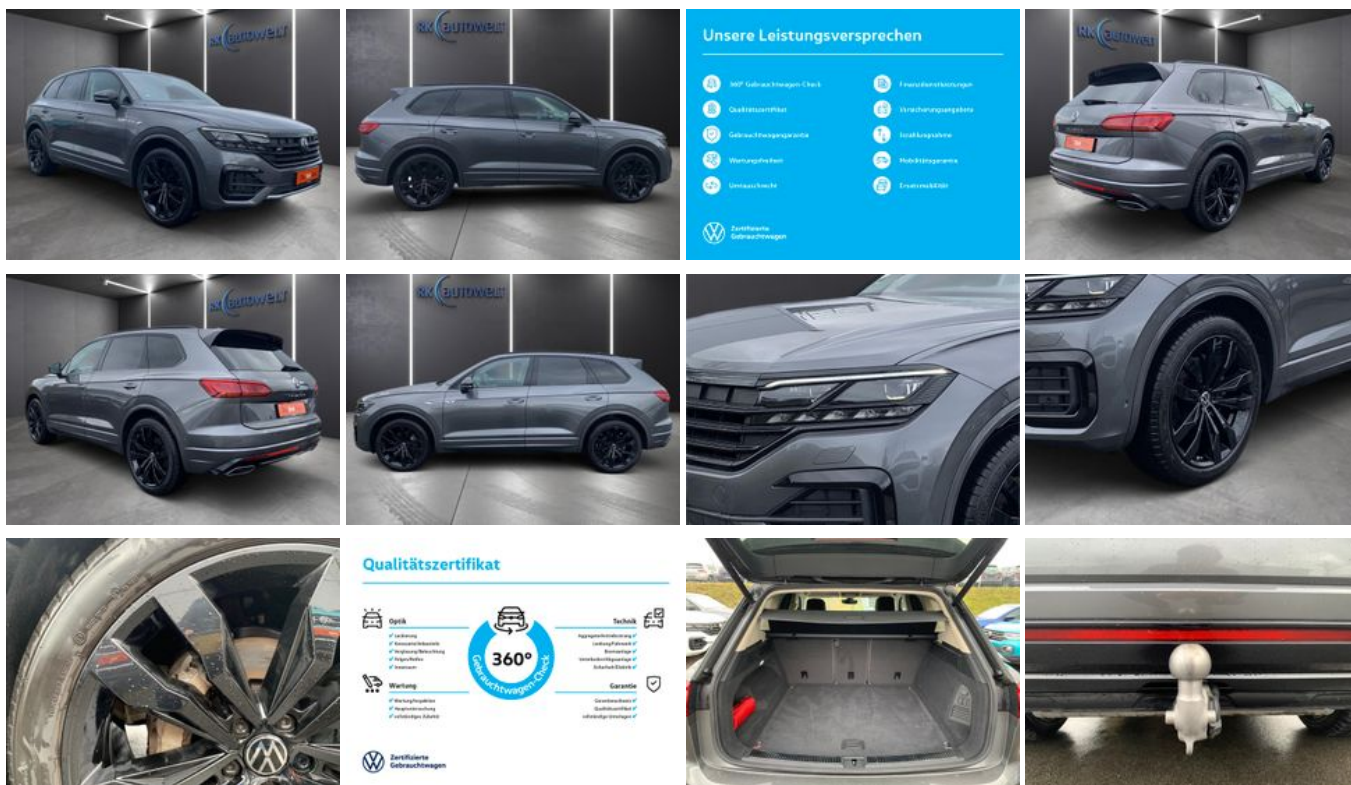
RK AUTOWELT

RK AUTOWELT

Unsere Leistungsversprechen

360° Gebrauchtwagen-Check
Qualitätszertifikat
Gebrauchtwagengarantie
Wartungsfreiheit
Umtauschrecht

Finanzdienstleistungen
Versicherungsangebote
Inzahlungnahme
Mobilitätsgarantie
Ersatzmobilität

Zertifizierte Gebrauchtwagen

RK AUTOWELT

RK AUTOWELT

RK AUTOWELT

Qualitätszertifikat

Optik
Lackierung
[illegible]
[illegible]
Felgen/Reifen
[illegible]

Wartung
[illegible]
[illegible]
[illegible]

360°
Gebrauchtwagen-Check

Technik
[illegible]
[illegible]
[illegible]
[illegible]
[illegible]

Garantie
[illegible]
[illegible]
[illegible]

Zertifizierte Gebrauchtwagen